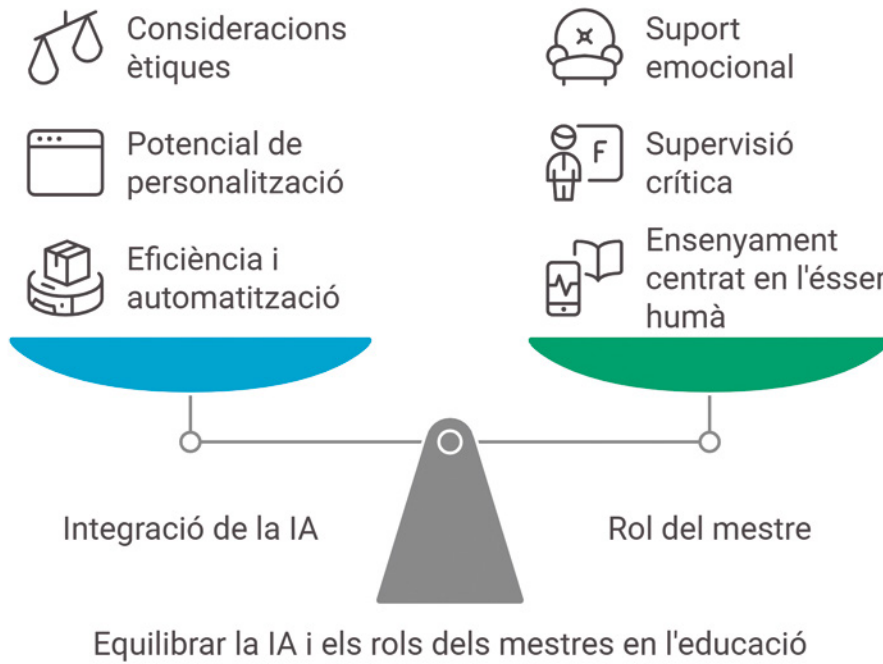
Consideracions ètiques

Suport emocional

Potencial de personalització

F

Supervisió crítica

Eficiència i automatització

Ensenyament centrat en l'ésser humà

Integració de la IA

Rol del mestre

Equilibrar la IA i els rols dels mestres en l'educació